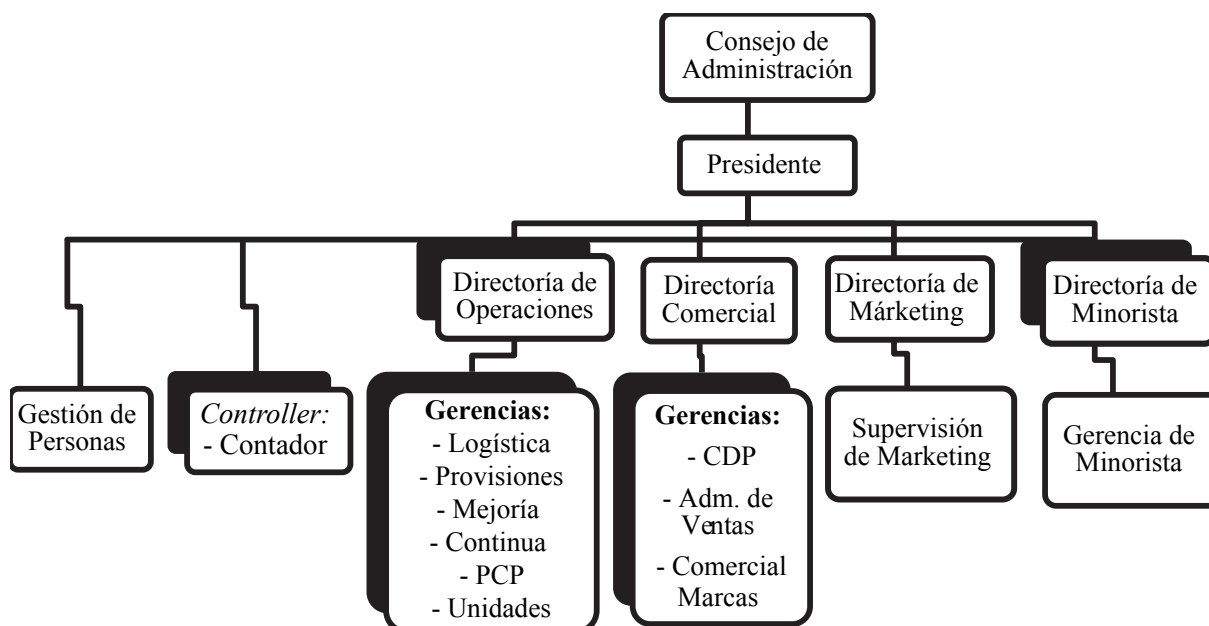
Consejo de Administración

Presidente

Directoría de Operaciones

Directoría Comercial

Directoría de Márketing

Directoría de Minorista

Gestión de Personas

*Controller:*
- Contador

**Gerencias:**
- Logística
- Provisiones
- Mejoría
- Continua
- PCP
- Unidades

**Gerencias:**
- CDP
- Adm. de Ventas
- Comercial Marcas

Supervisión de Marketing

Gerencia de Minorista